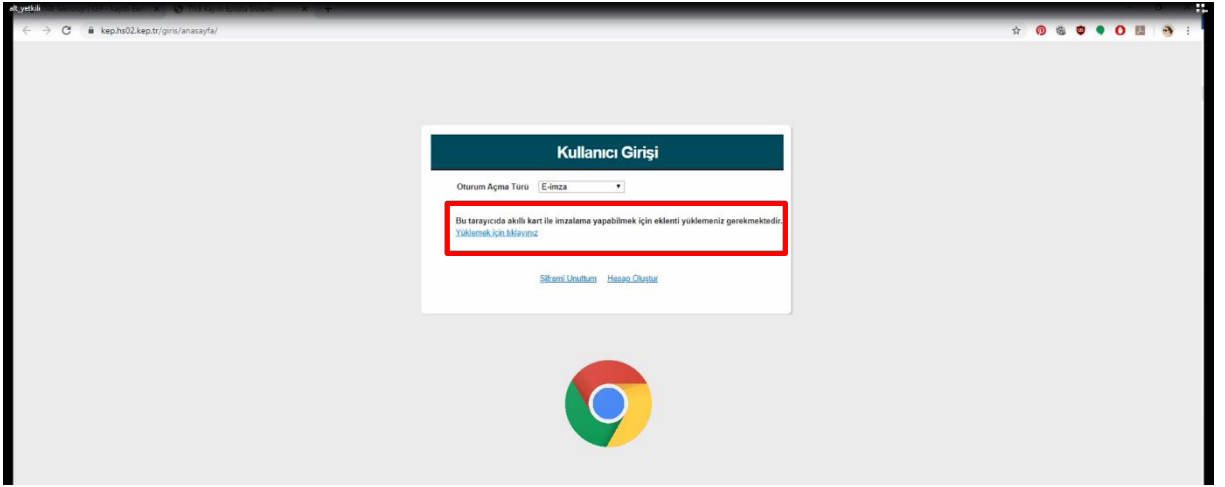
alt_yetkili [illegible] × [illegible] ×

kep.hs02.kep.tr/giris/anasayfa/

Kullanıcı Girişi

Oturum Açma Türü E-imza

Bu tarayıcıda akıllı kart ile imzalama yapabilmek için eklenti yüklemeniz gerekmektedir.
Yüklemek için tıklayınız

Şifremi Unuttum Hesap Oluştur